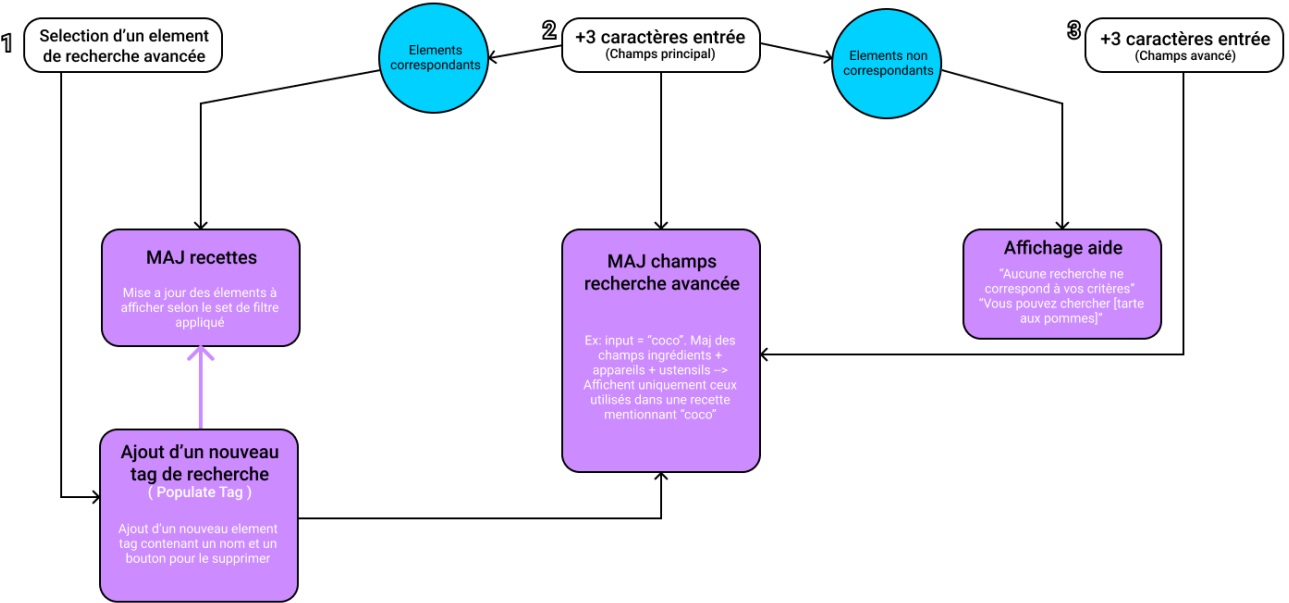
1

Selection d'un element de recherche avancée

Elements correspondants

2

+3 caractères entrée
(Champs principal)

Elements non correspondants

3

+3 caractères entrée
(Champs avancé)

MAJ recettes

Mise a jour des élements à afficher selon le set de filtre appliqué

MAJ champs recherche avancée

Ex: input = "coco". Maj des champs ingrédients + appareils + ustensils –> Affichent uniquement ceux utilisés dans une recette mentionnant "coco"

Affichage aide

"Aucune recherche ne correspond à vos critères" "Vous pouvez chercher [tarte aux pommes]"

Ajout d'un nouveau tag de recherche
( Populate Tag )

Ajout d'un nouveau element tag contenant un nom et un bouton pour le supprimer